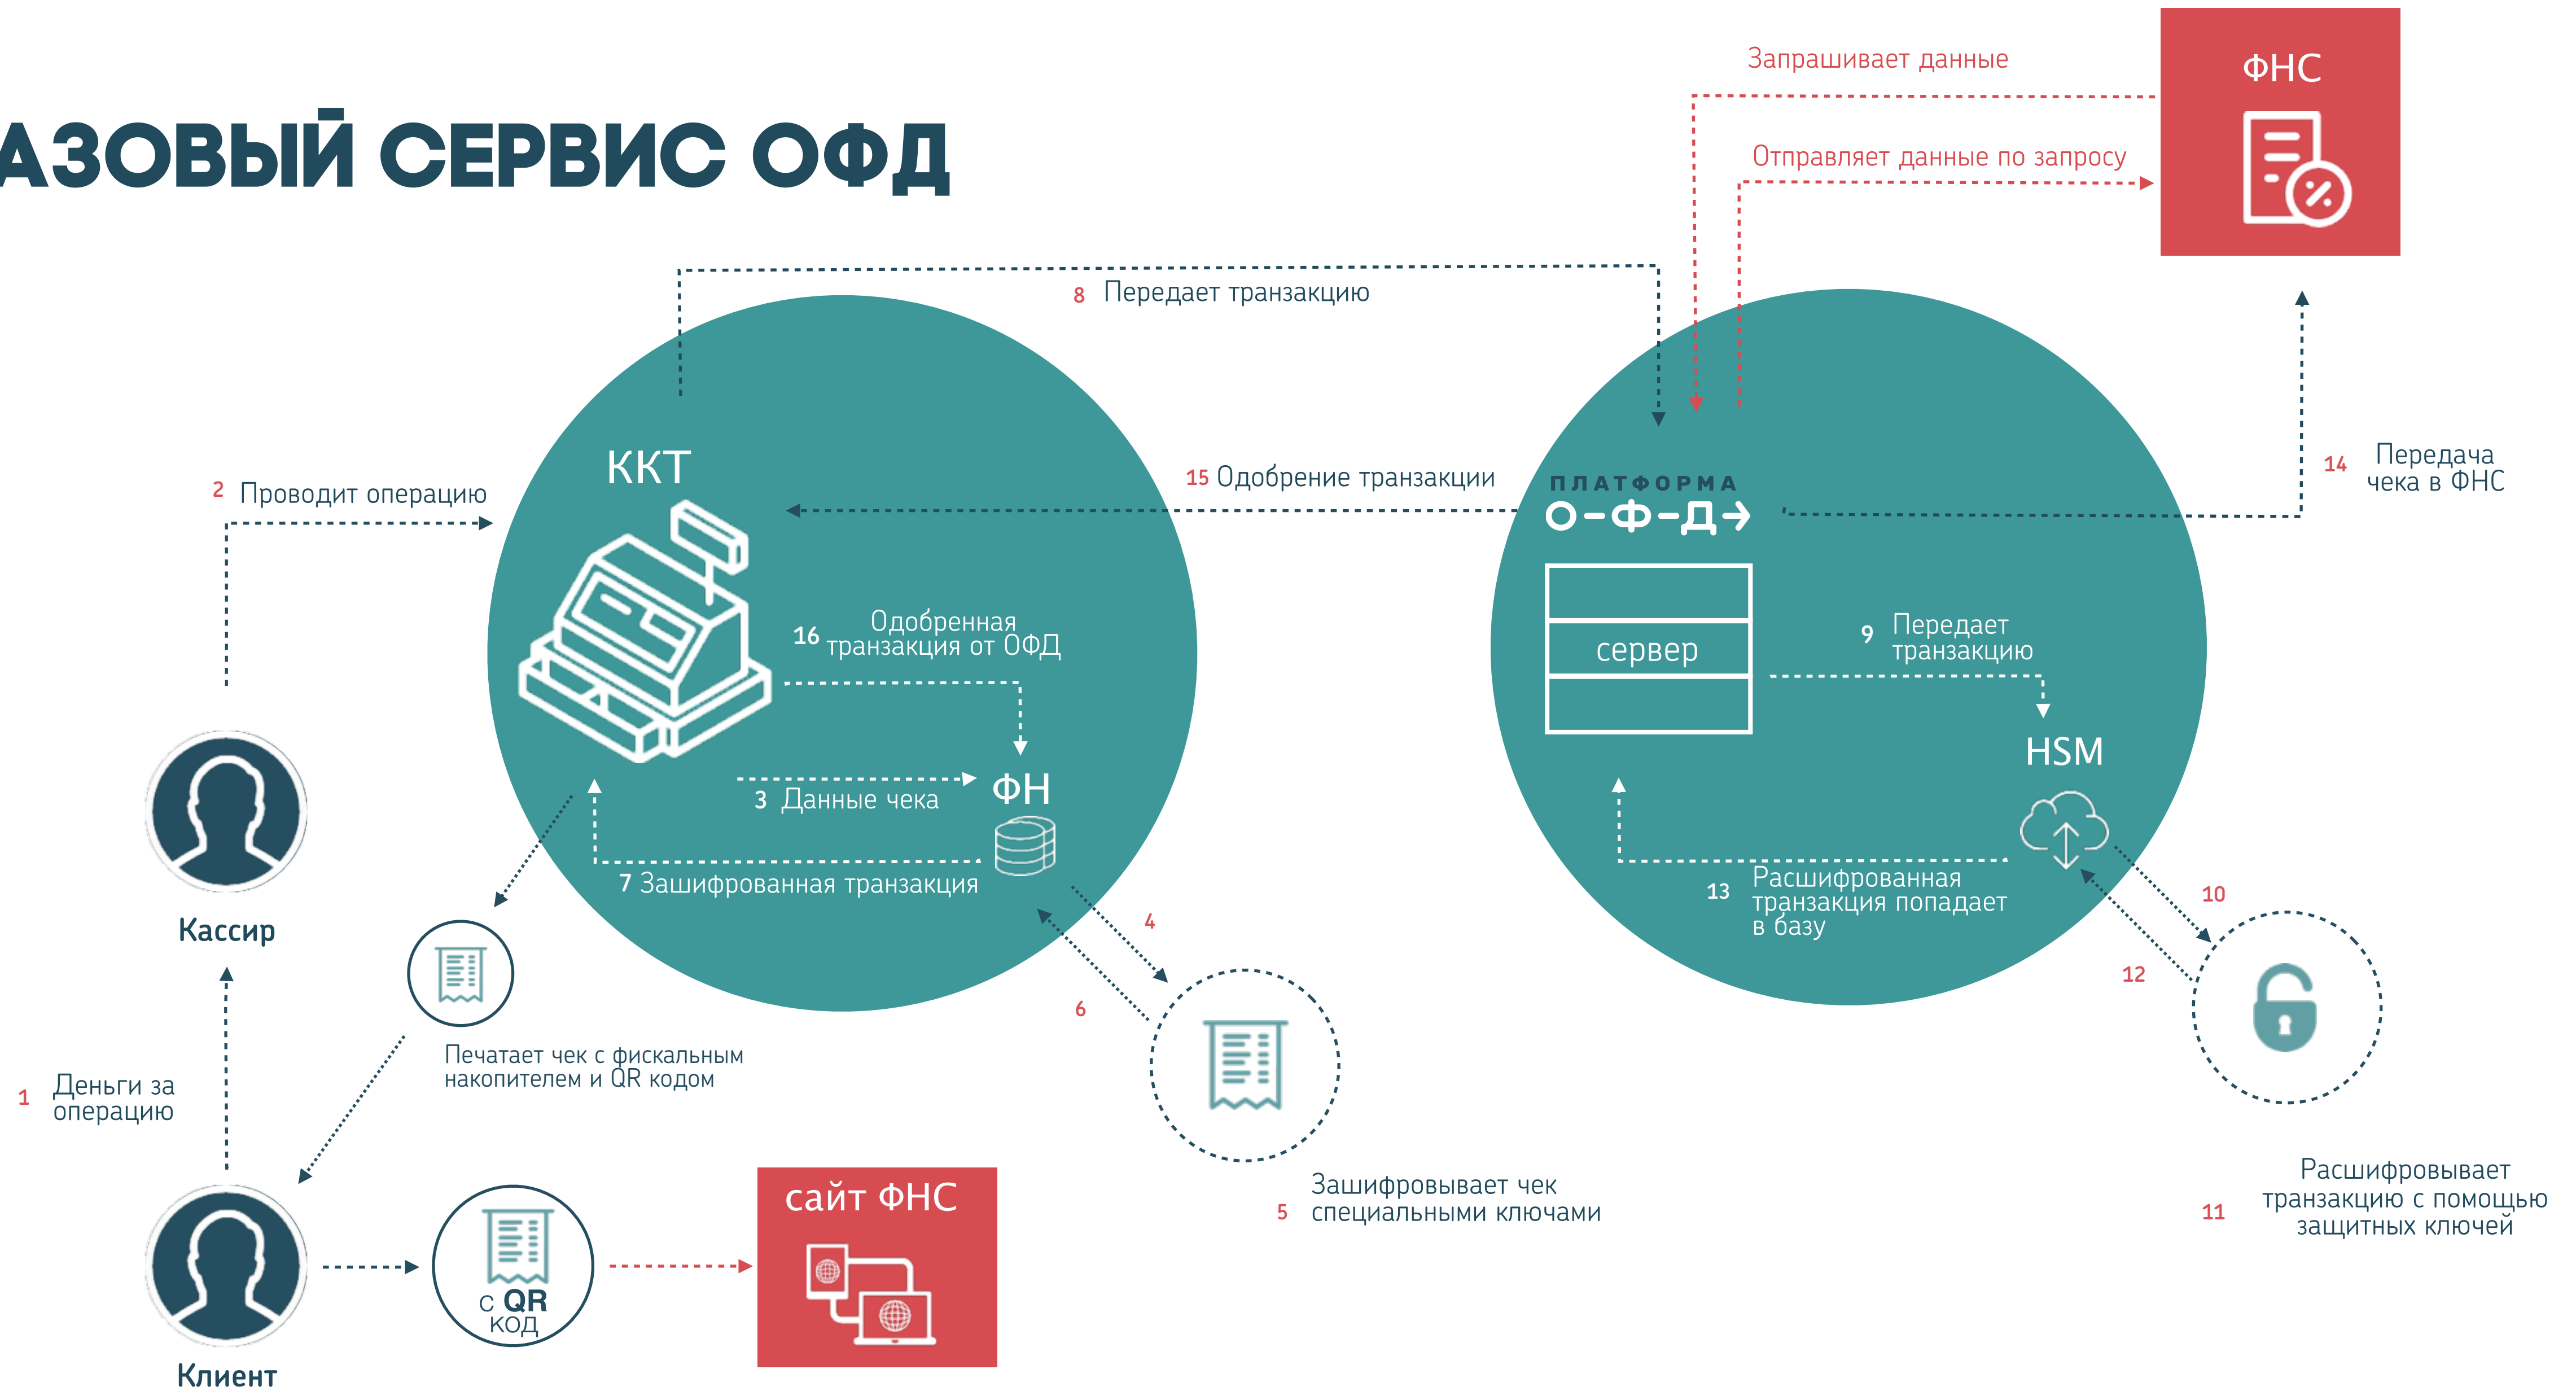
АЗОВЫЙ СЕРВИС ОФД

ФНС

Запрашивает данные

Отправляет данные по запросу

8 Передает транзакцию

ККТ

2 Проводит операцию

15 Одобрение транзакции

ПЛАТФОРМА О-Ф-Д→

14 Передача чека в ФНС

16 Одобренная транзакция от ОФД

сервер

9 Передает транзакцию

HSM

3 Данные чека

ФН

7 Зашифрованная транзакция

13 Расшифрованная транзакция попадает в базу

Кассир

4

6

10

12

Печатает чек с фискальным накопителем и QR кодом

1 Деньги за операцию

5 Зашифровывает чек специальными ключами

11 Расшифровывает транзакцию с помощью защитных ключей

с QR код

сайт ФНС

Клиент